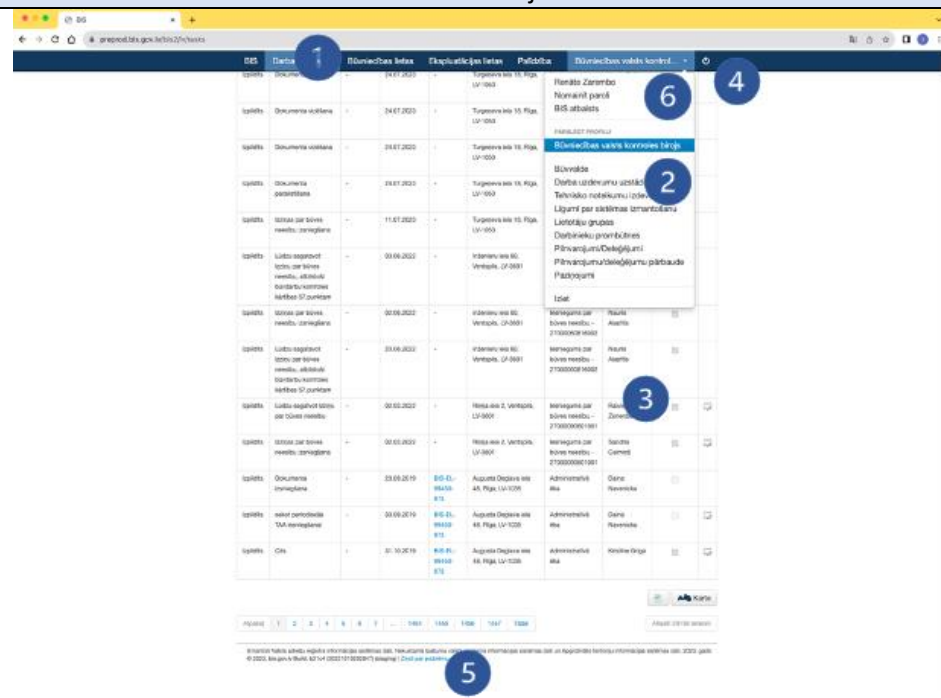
BIS

preprod.bis.gov.lv/bis2/n/tasks

BIS Darba 1 Būvniecības lietas Ekspluatācijas lietas Palīdzība Būvniecības valsts kontrol... 4

Renāte Zarembo
Nomainīt paroli
BIS atbalsts
6

PĀRSLĒGT PROFILU
Būvniecības valsts kontroles birojs

Būvvalde
Darba uzdevumu uzstād... 2
Tehnisko noteikumu izdev...
Līgumi par sistēmas izmantošanu
Lietotāju grupas
Darbinieku prombūtnes
Pilnvarojumi/Deleģējumi
Pilnvarojumu/deleģējumu pārbaude
Paziņojumi

Iziet

| Izpildīts | Dokumenta | - | 24.07.2020 | - | Turgeneva iela 15, Rīga, LV-1050 | | | | |
|---|---|---|---|---|---|---|---|---|---|
| Izpildīts | Dokumenta vizēšana | - | 24.07.2020 | - | Turgeneva iela 15, Rīga, LV-1050 | | | | |
| Izpildīts | Dokumenta vizēšana | - | 24.07.2020 | - | Turgeneva iela 15, Rīga, LV-1050 | | | | |
| Izpildīts | Dokumenta parakstīšana | - | 24.07.2020 | - | Turgeneva iela 15, Rīga, LV-1050 | | | | |
| Izpildīts | Izziņas par būves neesību saņemšana | - | 11.07.2020 | - | Turgeneva iela 15, Rīga, LV-1050 | | | | |
| Izpildīts | Lūdzu sagatavot izziņu par būves neesību, atbilstoši bardarbu kontroles kārtības 57.punktam | - | 03.06.2022 | - | Inženieru iela 60, Ventspils, LV-3601 | | | | |
| Izpildīts | Izziņas par būves neesību saņemšana | - | 02.06.2022 | - | Inženieru iela 60, Ventspils, LV-3601 | Iesniegums par būves neesību - 27000000814660 | Naura Asarīte | | |
| Izpildīts | Lūdzu sagatavot izziņu par būves neesību, atbilstoši bardarbu kontroles kārtības 57.punktam | - | 23.06.2022 | - | Inženieru iela 60, Ventspils, LV-3601 | Iesniegums par būves neesību - 27000000814660 | Naura Asarīte | | |
| Izpildīts | Lūdzu sagatavot izziņu par būves neesību | - | 00.02.2022 | - | Ostas iela 2, Ventspils, LV-3601 | Iesniegums par būves neesību - 27000000861081 | Ren... Zarem... 3 | | |
| Izpildīts | Izziņas par būves neesību saņemšana | - | 00.02.2022 | - | Ostas iela 2, Ventspils, LV-3601 | Iesniegums par būves neesību - 27000000861081 | Sandra Cemeti | | |
| Izpildīts | Dokumenta iesniegšana | - | 23.09.2019 | BIS-EL-99450-873 | Augusta Deglava iela 48, Rīga, LV-1035 | Administratīvā lieta | Daina Nevenicka | | |
| Izpildīts | sekot periodiskās TAA iesniegšanai | - | 30.09.2019 | BIS-EL-99450-873 | Augusta Deglava iela 48, Rīga, LV-1035 | Administratīvā lieta | Daina Nevenicka | | |
| Izpildīts | Cits | - | 31.10.2019 | BIS-EL-99450-873 | Augusta Deglava iela 48, Rīga, LV-1035 | Administratīvā lieta | Kristīne Briga | | |

Karte

Pirmā 1 2 3 4 5 6 7 ... 1161 1166 1186 1187 1188 Pēdējā

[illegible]
© 2023, bis.gov.lv Būvē. 52.1v4 (20231013030917) Izlaspieg] | Ziņot par problēmu 5